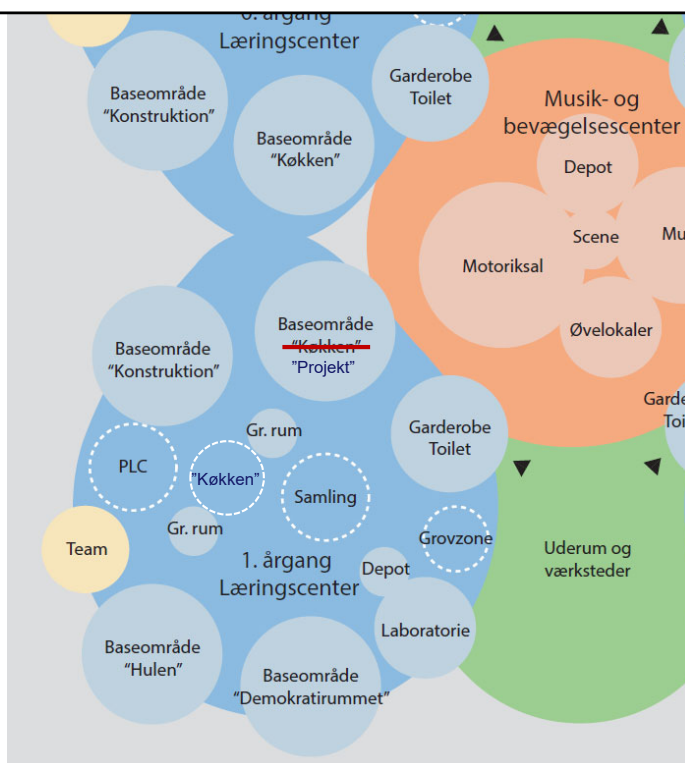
0. årgang Læringscenter

Baseområde "Konstruktion"

Baseområde "Køkken"

Garderobe Toilet

Musik- og bevægelsescenter

Depot

Scene

Mu

Motoriksal

Øvelokaler

Baseområde "Konstruktion"

Baseområde "Køkken" "Projekt"

Garde Toi

Gr. rum

Garderobe Toilet

PLC

"Køkken"

Samling

Gr. rum

Team

Grovzone

Uderum og værksteder

1. årgang Læringscenter

Depot

Laboratorie

Baseområde "Hulen"

Baseområde "Demokratirummet"